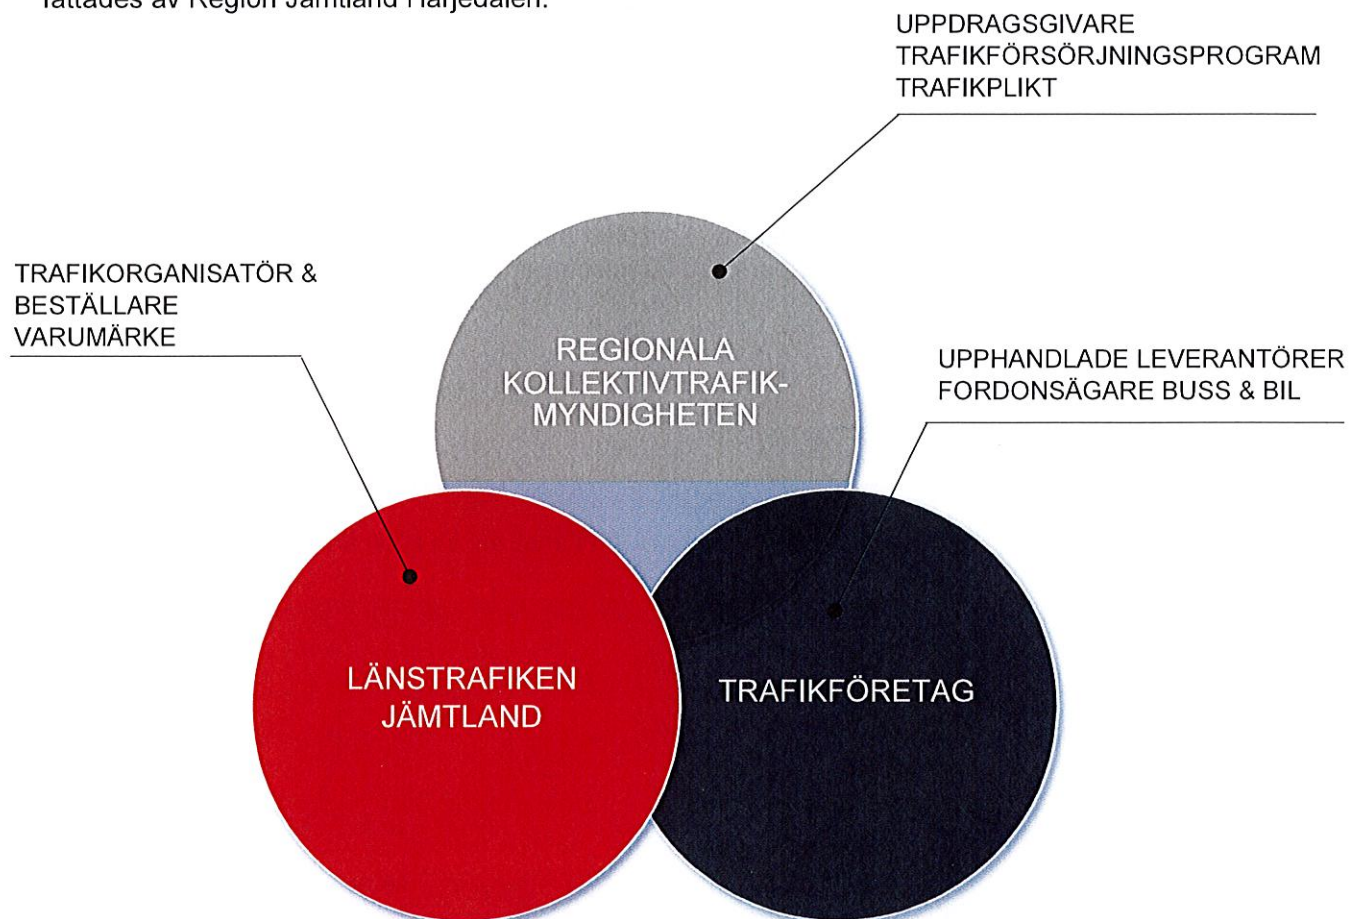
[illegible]fattades av Region Jämtland Härjedalen.

UPPDRAGSGIVARE
TRAFIKFÖRSÖRJNINGSPROGRAM
TRAFIKPLIKT

TRAFIKORGANISATÖR &
BESTÄLLARE
VARUMÄRKE

REGIONALA KOLLEKTIVTRAFIKMYNDIGHETEN

UPPHANDLADE LEVERANTÖRER
FORDONSÄGARE BUSS & BIL

LÄNSTRAFIKEN JÄMTLAND

TRAFIKFÖRETAG